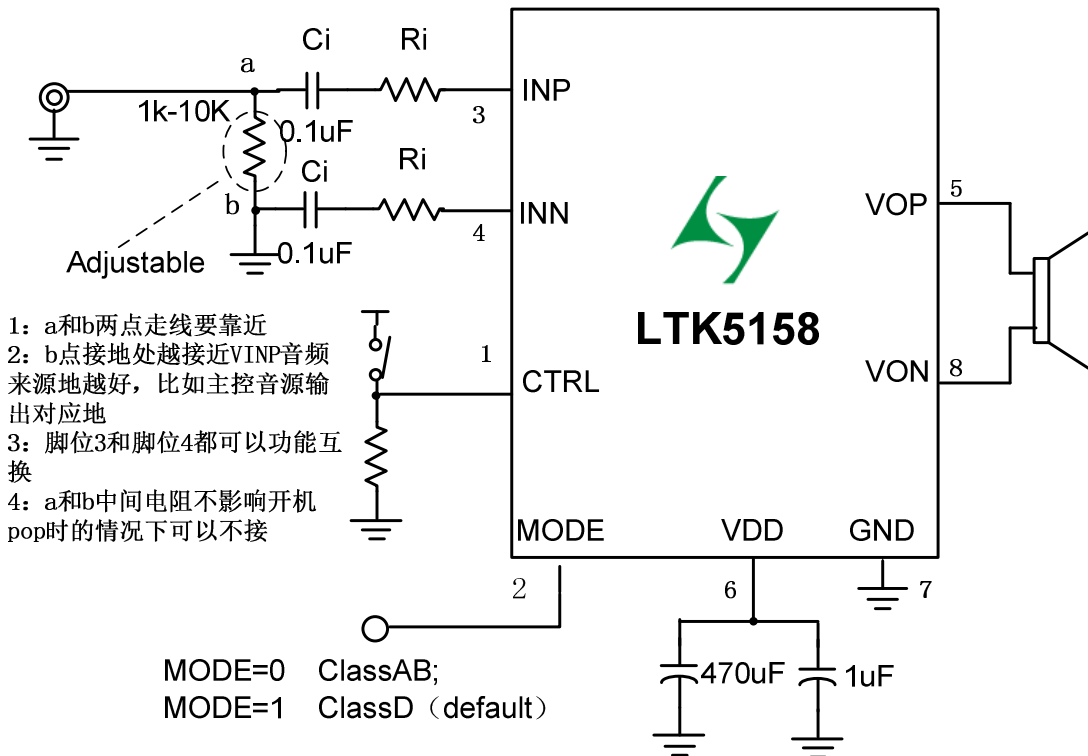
Ci
Ri
a
1k-10K
0.1uF
3
INP
Ci
Ri
b
INN
4
0.1uF
Adjustable
VOP
5
LTK5158
VON
8

1：a和b两点走线要靠近
2：b点接地处越接近VINP音频来源地越好，比如主控音源输出对应地
3：脚位3和脚位4都可以功能互换
4：a和b中间电阻不影响开机pop时的情况下可以不接

1
CTRL
MODE
VDD
GND
2
6
7
470uF
1uF
MODE=0　ClassAB;
MODE=1　ClassD（default）